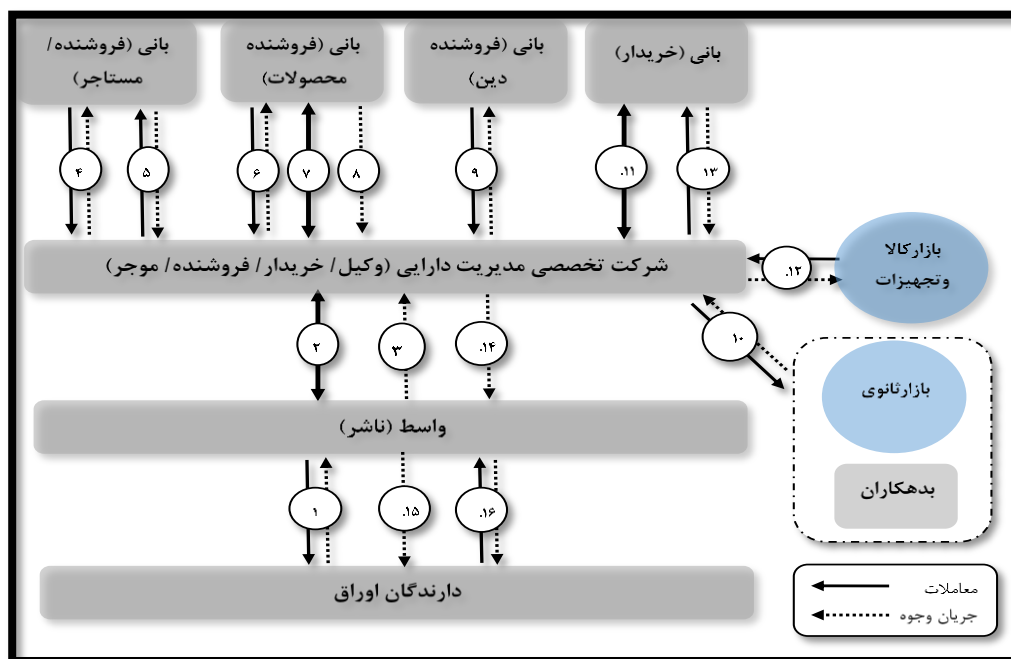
بانی (فروشنده/ مستاجر)

بانی (فروشنده محصولات)

بانی (فروشنده دین)

بانی (خریدار)

۴

۵

۶

۷

۸

۹

۱۱

۱۳

شرکت تخصصی مدیریت دارایی (وکیل/ خریدار/ فروشنده/ موجر)

۱۲

بازارکالا وتجهیزات

۲

۳

۱۴

۱۰

بازارثانوی

بدهکاران

واسط (ناشر)

۱

۱۵

۱۶

دارندگان اوراق

معاملات

جریان وجوه